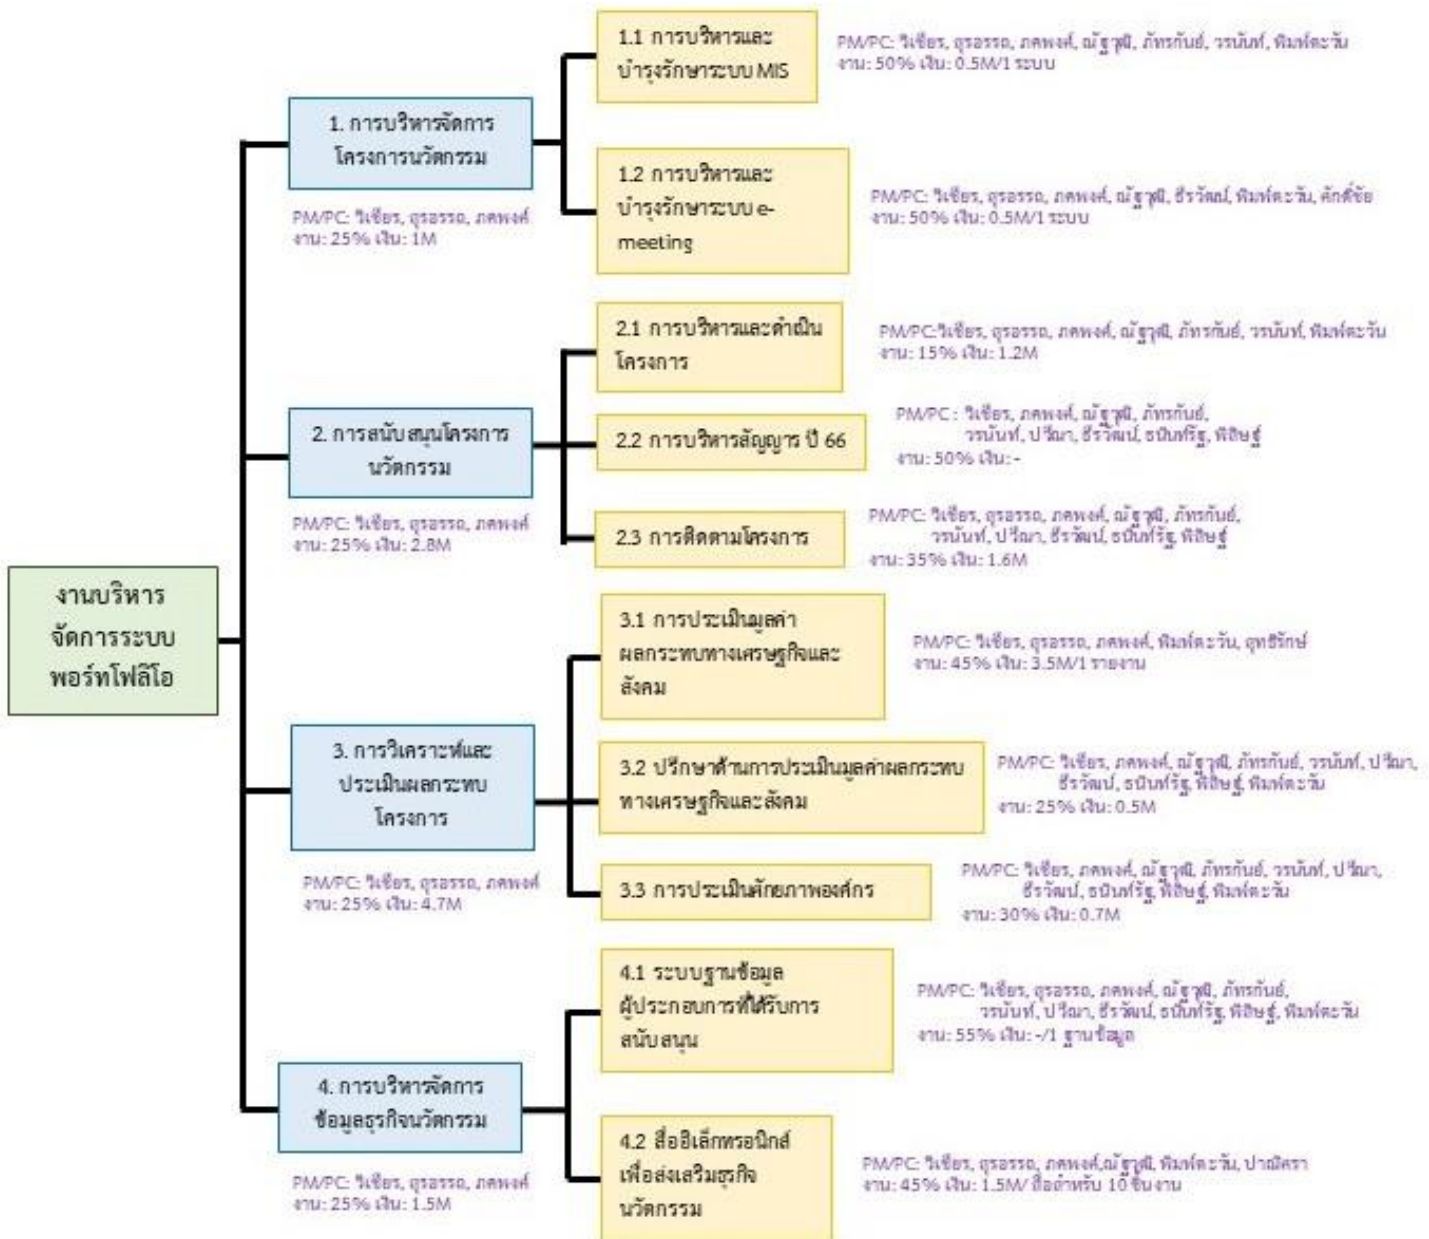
งานบริหารจัดการระบบพอร์ทโฟลิโอ

1. การบริหารจัดการโครงการนวัตกรรม

PM/PC: วิเชียร, อุรอรรอ, ภคพงศ์
งาน: 25% เงิน: 1M

1.1 การบริหารและบำรุงรักษาระบบ MIS

PM/PC: วิเชียร, อุรอรรอ, ภคพงศ์, ณัฐวุฒิ, ภัทรกันย์, วรนันท์, พิมพ์ตะวัน
งาน: 50% เงิน: 0.5M/1 ระบบ

1.2 การบริหารและบำรุงรักษาระบบ e-meeting

PM/PC: วิเชียร, อุรอรรอ, ภคพงศ์, ณัฐวุฒิ, ธีรวัฒน์, พิมพ์ตะวัน, ศักดิ์ชัย
งาน: 50% เงิน: 0.5M/1 ระบบ

2. การสนับสนุนโครงการนวัตกรรม

PM/PC: วิเชียร, อุรอรรอ, ภคพงศ์
งาน: 25% เงิน: 2.8M

2.1 การบริหารและดำเนินโครงการ

PM/PC:วิเชียร, อุรอรรอ, ภคพงศ์, ณัฐวุฒิ, ภัทรกันย์, วรนันท์, พิมพ์ตะวัน
งาน: 15% เงิน: 1.2M

2.2 การบริหารสัญญาฯ ปี 66

PM/PC : วิเชียร, ภคพงศ์, ณัฐวุฒิ, ภัทรกันย์, วรนันท์, ปวีณา, ธีรวัฒน์, ธนินท์รัฐ, พิสิษฐ์
งาน: 50% เงิน: -

2.3 การติดตามโครงการ

PM/PC: วิเชียร, อุรอรรอ, ภคพงศ์, ณัฐวุฒิ, ภัทรกันย์, วรนันท์, ปวีณา, ธีรวัฒน์, ธนินท์รัฐ, พิสิษฐ์
งาน: 35% เงิน: 1.6M

3. การวิเคราะห์และประเมินผลกระทบโครงการ

PM/PC: วิเชียร, อุรอรรอ, ภคพงศ์
งาน: 25% เงิน: 4.7M

3.1 การประเมินมูลค่าผลกระทบทางเศรษฐกิจและสังคม

PM/PC: วิเชียร, อุรอรรอ, ภคพงศ์, พิมพ์ตะวัน, อุทชีรักษ์
งาน: 45% เงิน: 3.5M/1 รายงาน

3.2 ปรึกษาด้านการประเมินมูลค่าผลกระทบทางเศรษฐกิจและสังคม

PM/PC: วิเชียร, ภคพงศ์, ณัฐวุฒิ, ภัทรกันย์, วรนันท์, ปวีณา, ธีรวัฒน์, ธนินท์รัฐ, พิสิษฐ์, พิมพ์ตะวัน
งาน: 25% เงิน: 0.5M

3.3 การประเมินศักยภาพองค์กร

PM/PC: วิเชียร, ภคพงศ์, ณัฐวุฒิ, ภัทรกันย์, วรนันท์, ปวีณา, ธีรวัฒน์, ธนินท์รัฐ, พิสิษฐ์, พิมพ์ตะวัน
งาน: 30% เงิน: 0.7M

4. การบริหารจัดการข้อมูลธุรกิจนวัตกรรม

PM/PC: วิเชียร, อุรอรรอ, ภคพงศ์
งาน: 25% เงิน: 1.5M

4.1 ระบบฐานข้อมูลผู้ประกอบการที่ได้รับการสนับสนุน

PM/PC: วิเชียร, อุรอรรอ, ภคพงศ์, ณัฐวุฒิ, ภัทรกันย์, วรนันท์, ปวีณา, ธีรวัฒน์, ธนินท์รัฐ, พิสิษฐ์, พิมพ์ตะวัน
งาน: 55% เงิน: -/1 ฐานข้อมูล

4.2 สื่ออิเล็กทรอนิกส์เพื่อส่งเสริมธุรกิจนวัตกรรม

PM/PC: วิเชียร, อุรอรรอ, ภคพงศ์,ณัฐวุฒิ, พิมพ์ตะวัน, ปาณิศรา
งาน: 45% เงิน: 1.5M/ สื่อสำหรับ 10 ชิ้นงาน